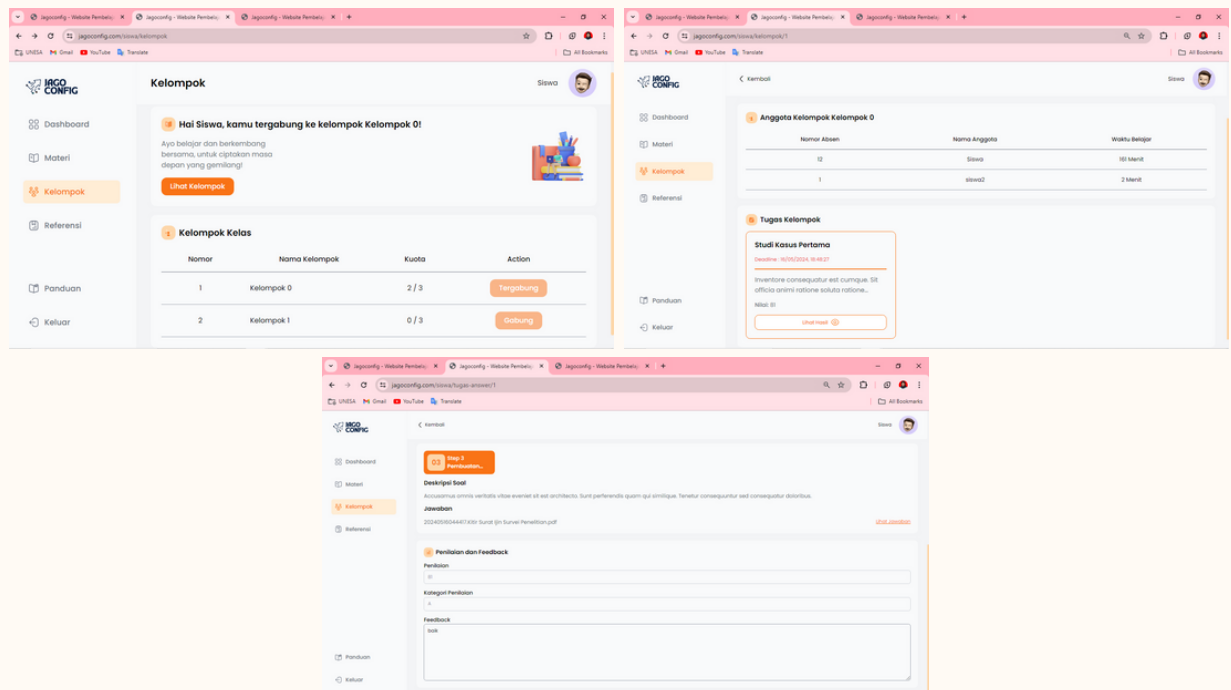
Jagoconfig - Website Pembelaj ✕ | Jagoconfig - Website Pembelaj ✕ | Jagoconfig - Website Pembelaj ✕ | +

jagoconfig.com/siswa/kelompok

UNESA | Gmail | YouTube | Translate | All Bookmarks

JAGO CONFIG

Kelompok

Siswa

Dashboard

Materi

Kelompok

Referensi

Panduan

Keluar

Hai Siswa, kamu tergabung ke kelompok Kelompok 0!

Ayo belajar dan berkembang bersama, untuk ciptakan masa depan yang gemilang!

Lihat Kelompok

Kelompok Kelas

| Nomor | Nama Kelompok | Kuota | Action |
|---|---|---|---|
| 1 | Kelompok 0 | 2 / 3 | Tergabung |
| 2 | Kelompok 1 | 0 / 3 | Gabung |

Jagoconfig - Website Pembelaj ✕ | Jagoconfig - Website Pembelaj ✕ | Jagoconfig - Website Pembelaj ✕ | +

jagoconfig.com/siswa/kelompok/1

UNESA | Gmail | YouTube | Translate | All Bookmarks

JAGO CONFIG

Kembali

Siswa

Dashboard

Materi

Kelompok

Referensi

Panduan

Keluar

Anggota Kelompok Kelompok 0

| Nomor Absen | Nama Anggota | Waktu Belajar |
|---|---|---|
| 12 | Siswa | 161 Menit |
| 1 | siswa2 | 2 Menit |

Tugas Kelompok

Studi Kasus Pertama

Deadline : 15/05/2024, 18:48:27

Inventore consequatur est cumque. Sit officia animi ratione soluta ratione...

Nilai: 81

Lihat Hasil

Jagoconfig - Website Pembelaj ✕ | Jagoconfig - Website Pembelaj ✕ | Jagoconfig - Website Pembelaj ✕ | +

jagoconfig.com/siswa/tugas-answer/1

UNESA | Gmail | YouTube | Translate | All Bookmarks

JAGO CONFIG

Kembali

Siswa

Dashboard

Materi

Kelompok

Referensi

Panduan

Keluar

03 Step 3 Pembuatan...

Deskripsi Soal

Accusamus omnis veritatis vitae eveniet sit est architecto. Sunt perferendis quam qui similique. Tenetur consequuntur sed consequatur doloribus.

Jawaban

20240506044174.9ttr Surat Ijin Survei Penelitian.pdf

Lihat Jawaban

Penilaian dan Feedback

Penilaian

81

Kategori Penilaian

A

Feedback

baik